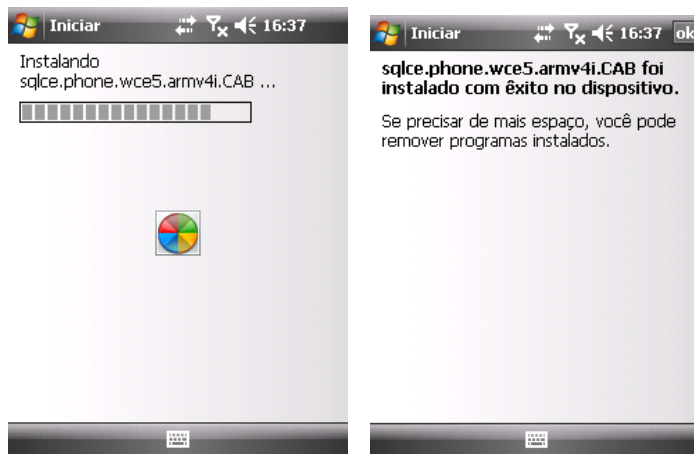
Iniciar 16:37

Instalando sqlce.phone.wce5.armv4i.CAB ...

Iniciar 16:37 ok

sqlce.phone.wce5.armv4i.CAB foi instalado com êxito no dispositivo.

Se precisar de mais espaço, você pode remover programas instalados.